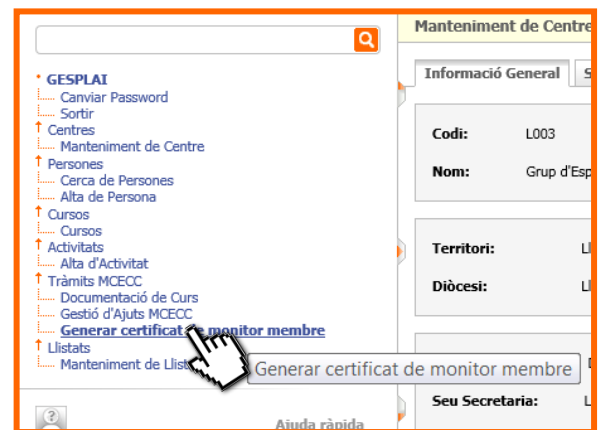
* GESPLAI
Canviar Password
Sortir
Centres
Manteniment de Centre
Persones
Cerca de Persones
Alta de Persona
Cursos
Cursos
Activitats
Alta d'Activitat
Tràmits MCECC
Documentació de Curs
Gestió d'Ajuts MCECC
Generar certificat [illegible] monitor membre
Llistats
Manteniment de Llist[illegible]

Generar certificat de monitor membre

Ajuda ràpida

Manteniment de Centre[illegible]

Informació General

Codi: L003
Nom: Grup d'Esp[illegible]

Territori: Ll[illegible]
Diòcesi: Ll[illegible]

Seu Secretaria: L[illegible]